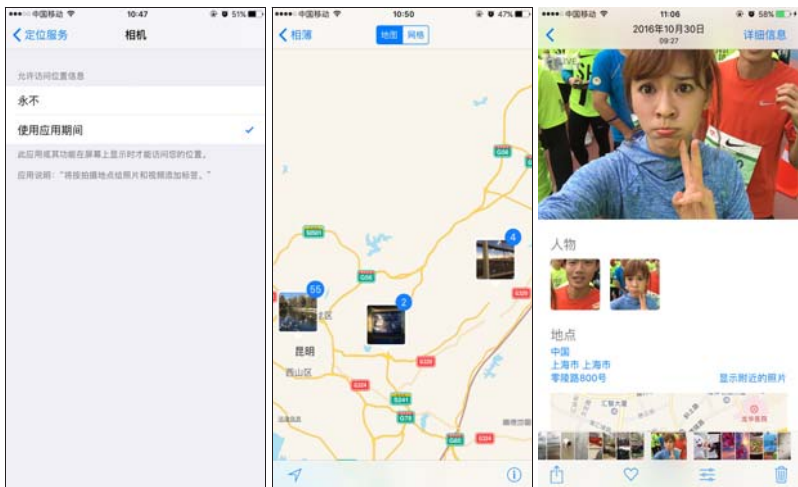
••••○ 中国移动 10:47 51%

定位服务 相机

允许访问位置信息

永不

使用应用期间

此应用或其功能在屏幕上显示时才能访问您的位置。

应用说明："将按拍摄地点组照片和视频添加标签。"

••••○ 中国移动 10:50 47%

相簿 地图 网格

G56

S001

G56

55

2

4

S320

昆明

西山区

G320

S309

S241

G78

G60

G80

••••○ 中国移动 11:06 58%

2016年10月30日
09:27

详细信息

人物

地点

中国
上海市 上海市
零陵路800号

显示附近的照片